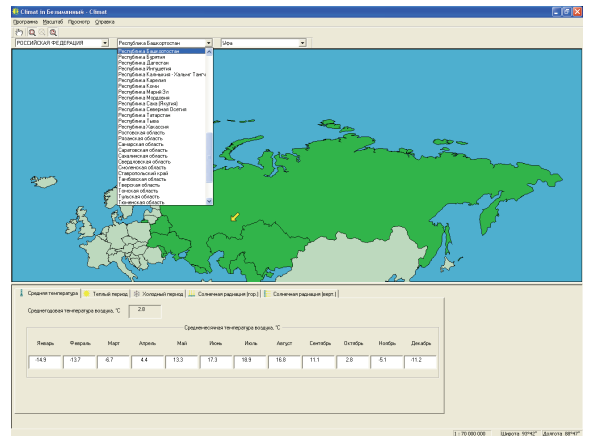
Climat in Безымянный - Climat

Программа Масштаб Просмотр Справка

РОССИЙСКАЯ ФЕДЕРАЦИЯ | Республика Башкортостан | Уфа

Республика Башкортостан
Республика Бурятия
Республика Дагестан
Республика Ингушетия
Республика Калмыкия - Хальмг Тангч
Республика Карелия
Республика Коми
Республика Марий Эл
Республика Мордовия
Республика Саха (Якутия)
Республика Северная Осетия
Республика Татарстан
Республика Тыва
Республика Хакассия
Ростовская область
Рязанская область
Самарская область
Саратовская область
Сахалинская область
Свердловская область
Смоленская область
Ставропольский край
Тамбовская область
Тверская область
Томская область
Тульская область
Тюменская область

Средняя температура | Теплый период | Холодный период | Солнечная радиация (гор) | Солнечная радиация (верт.)

Среднегодовая температура воздуха, °С 2.8

Среднемесячная температура воздуха, °С

| Январь | Февраль | Март | Апрель | Май | Июнь | Июль | Август | Сентябрь | Октябрь | Ноябрь | Декабрь |
|---|---|---|---|---|---|---|---|---|---|---|---|
| -14.9 | -13.7 | -6.7 | 4.4 | 13.3 | 17.3 | 18.9 | 16.8 | 11.1 | 2.8 | -5.1 | -11.2 |

1 : 70 000 000 | Широта 50°42' | Долгота 88°47'